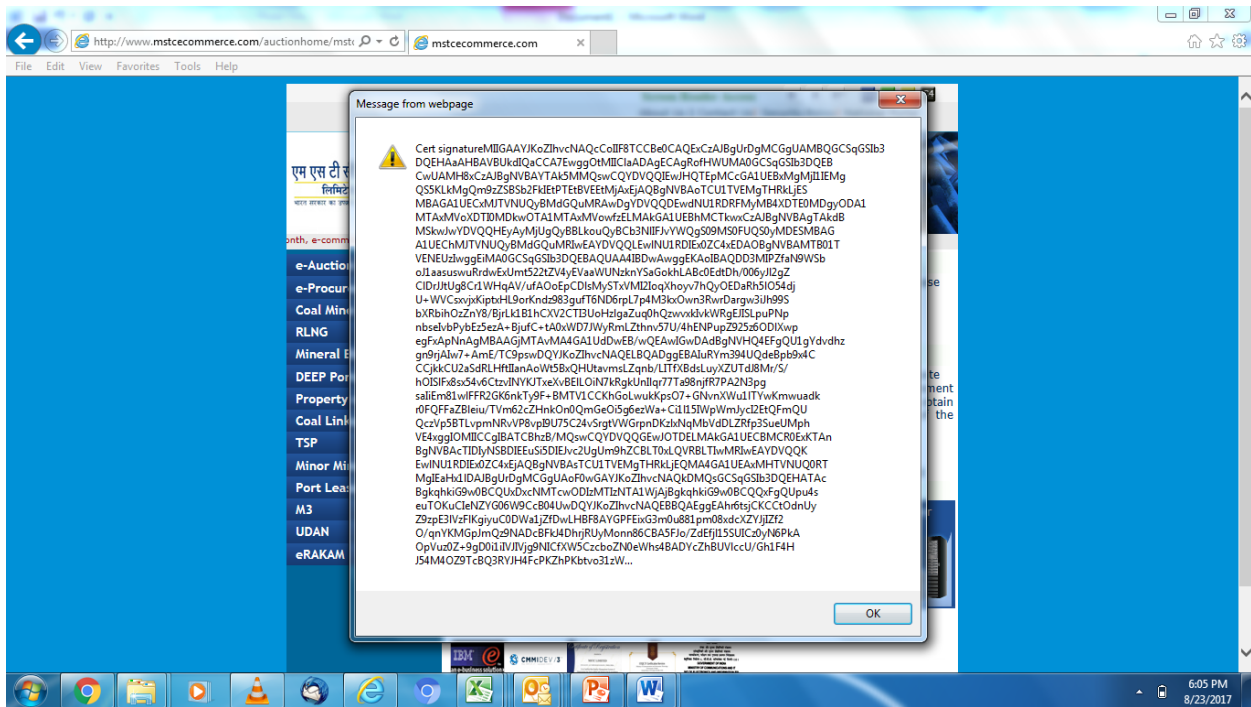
http://www.mstcecommerce.com/auctionhome/mstc
mstcecommerce.com
File Edit View Favorites Tools Help

एम एस टी
लिमिटे

nth, e-comm

e-Auctio
e-Procur
Coal Min
RLNG
Mineral
DEEP Por
Property
Coal Link
TSP
Minor Mi
Port Lea
M3
UDAN
eRAKAM

Message from webpage

Cert signatureMIIGAAYJKoZIhvcNAQcCoIIF8TCCBe0CAQExCzAJBgUrDgMCGgUAMBQGCSqGSIb3DQEHAaAHBAVBUkdIQaCCA7EwggOtMIICIaADAgECAgRofHWUMA0GCSqGSIb3DQEBCwUAMH8xCzAJBgNVBAYTAk5MMQswCQYDVQQIEwJHQTEpMCcGA1UEBxMgMjI1IEMgQS5KLkMgQm9zZSBSb2FkIEtPTEtBVEEtMjAxEjAQBgNVBAoTCU1TVEMgTHRkLjESMBAGA1UECxMJTVNUQyBMdGQuMRAwDgYDVQQDEwdNU1RDRFMyMB4XDTE0MDgyODA1MTAxMVoXDTI0MDkwOTA1MTAxMVowfzELMAkGA1UEBhMCTkwxCzAJBgNVBAgTAkdBMSkwJwYDVQQHEyAyMjUgQyBBLkouQyBCb3NlIFJvYWQgS09MS0FUQS0yMDESMBAGA1UEChMJTVNUQyBMdGQuMRIwEAYDVQQLEwlNU1RDIEx0ZC4xEDAOBgNVBAMTB01TVENEUzIwggEiMA0GCSqGSIb3DQEBAQUAA4IBDwAwggEKAoIBAQDD3MIPZfaN9WSboJ1aasuswuRrdwExUmt522tZV4yEVaaWUNzknYSaGokhLABc0EdtDh/006yJl2gZClDrJJtUg8Cr1WHqAV/ufAOoEpCDIsMySTxVMI2IoqXhoyv7hQyOEDaRh5lO54djU+WVCsxvjxKiptxHL9orKndz983gufT6ND6rpL7p4M3kxOwn3RwrDargw3iJh99SbXRbihOzZnY8/BjrLk1B1hCXV2CTI3UoHzlgaZuq0hQzwvxkIvkWRgEJISLpuPNpnbseIvbPybEz5ezA+BjufC+tA0xWD7JWyRmLZthnv57U/4hENPupZ925z6ODIXwpegFxApNnAgMBAAGjMTAvMA4GA1UdDwEB/wQEAwIGwDAdBgNVHQ4EFgQU1gYdvdhzgn9rjAIw7+AmE/TC9pswDQYJKoZIhvcNAQELBQADggEBAIuRYm394UQdeBpb9x4CCCjkkCU2aSdRLHftIIanAoWt5BxQHUtavmsLZqnb/LITfXBdsLuyXZUTdJ8Mr/S/hOISIFx8sx54v6CtzvINYKJTxeXvBEILOiN7kRgkUnIlqr77Ta98njfR7PA2N3pgsaliEm81wIFFR2GK6nkTy9F+BMTV1CCKhGoLwukKpsO7+GNvnXWu1ITYwKmwuadkr0FQFFaZBleiu/TVm62cZHnkOn0QmGeOi5g6ezWa+Ci1l15IWpWmJycI2EtQFmQUQczVp5BTLvpmNRvVP8vpI9U75C24vSrgtVWGrpnDKzlxNqMbVdDLZRfp3SueUMphVE4xggIOMIICCgIBATCBhzB/MQswCQYDVQQGEwJOTDELMAkGA1UECBMCR0ExKTAnBgNVBAcTIDIyNSBDIEEuSi5DIEJvc2UgUm9hZCBLT0xLQVRBLTIwMRIwEAYDVQQKEwlNU1RDIEx0ZC4xEjAQBgNVBAsTCU1TVEMgTHRkLjEQMA4GA1UEAxMHTVNUQ0RTMgIEaHx1lDAJBgUrDgMCGgUAoF0wGAYJKoZIhvcNAQkDMQsGCSqGSIb3DQEHATAcBgkqhkiG9w0BCQUxDxcNMTcwODIzMTIzNTA1WjAjBgkqhkiG9w0BCQQxFgQUpu4seuTOKuCIeNZYG06W9CcB04UwDQYJKoZIhvcNAQEBBQAEggEAhr6tsjCKCCtOdnUyZ9zpE3IVzFIKgiyuC0DWa1jZfDwLHBF8AYGPFEixG3m0u881pm08xdcXZYJjIZf2O/qnYKMGpJmQz9NADcBFkJ4DhrjRUyMonn86CBA5FJo/ZdEfjl15SUICz0yN6PkAOpVuz0Z+9gD0i1iIVJIVjg9NICfXW5CzcboZN0eWhs4BADYcZhBUVIccU/Gh1F4HJ54M4OZ9TcBQ3RYJH4FcPKZhPKbtvo31zW...

OK

se
te
ment
otain
the

IBM
CMMI DEV/3

6:05 PM
8/23/2017